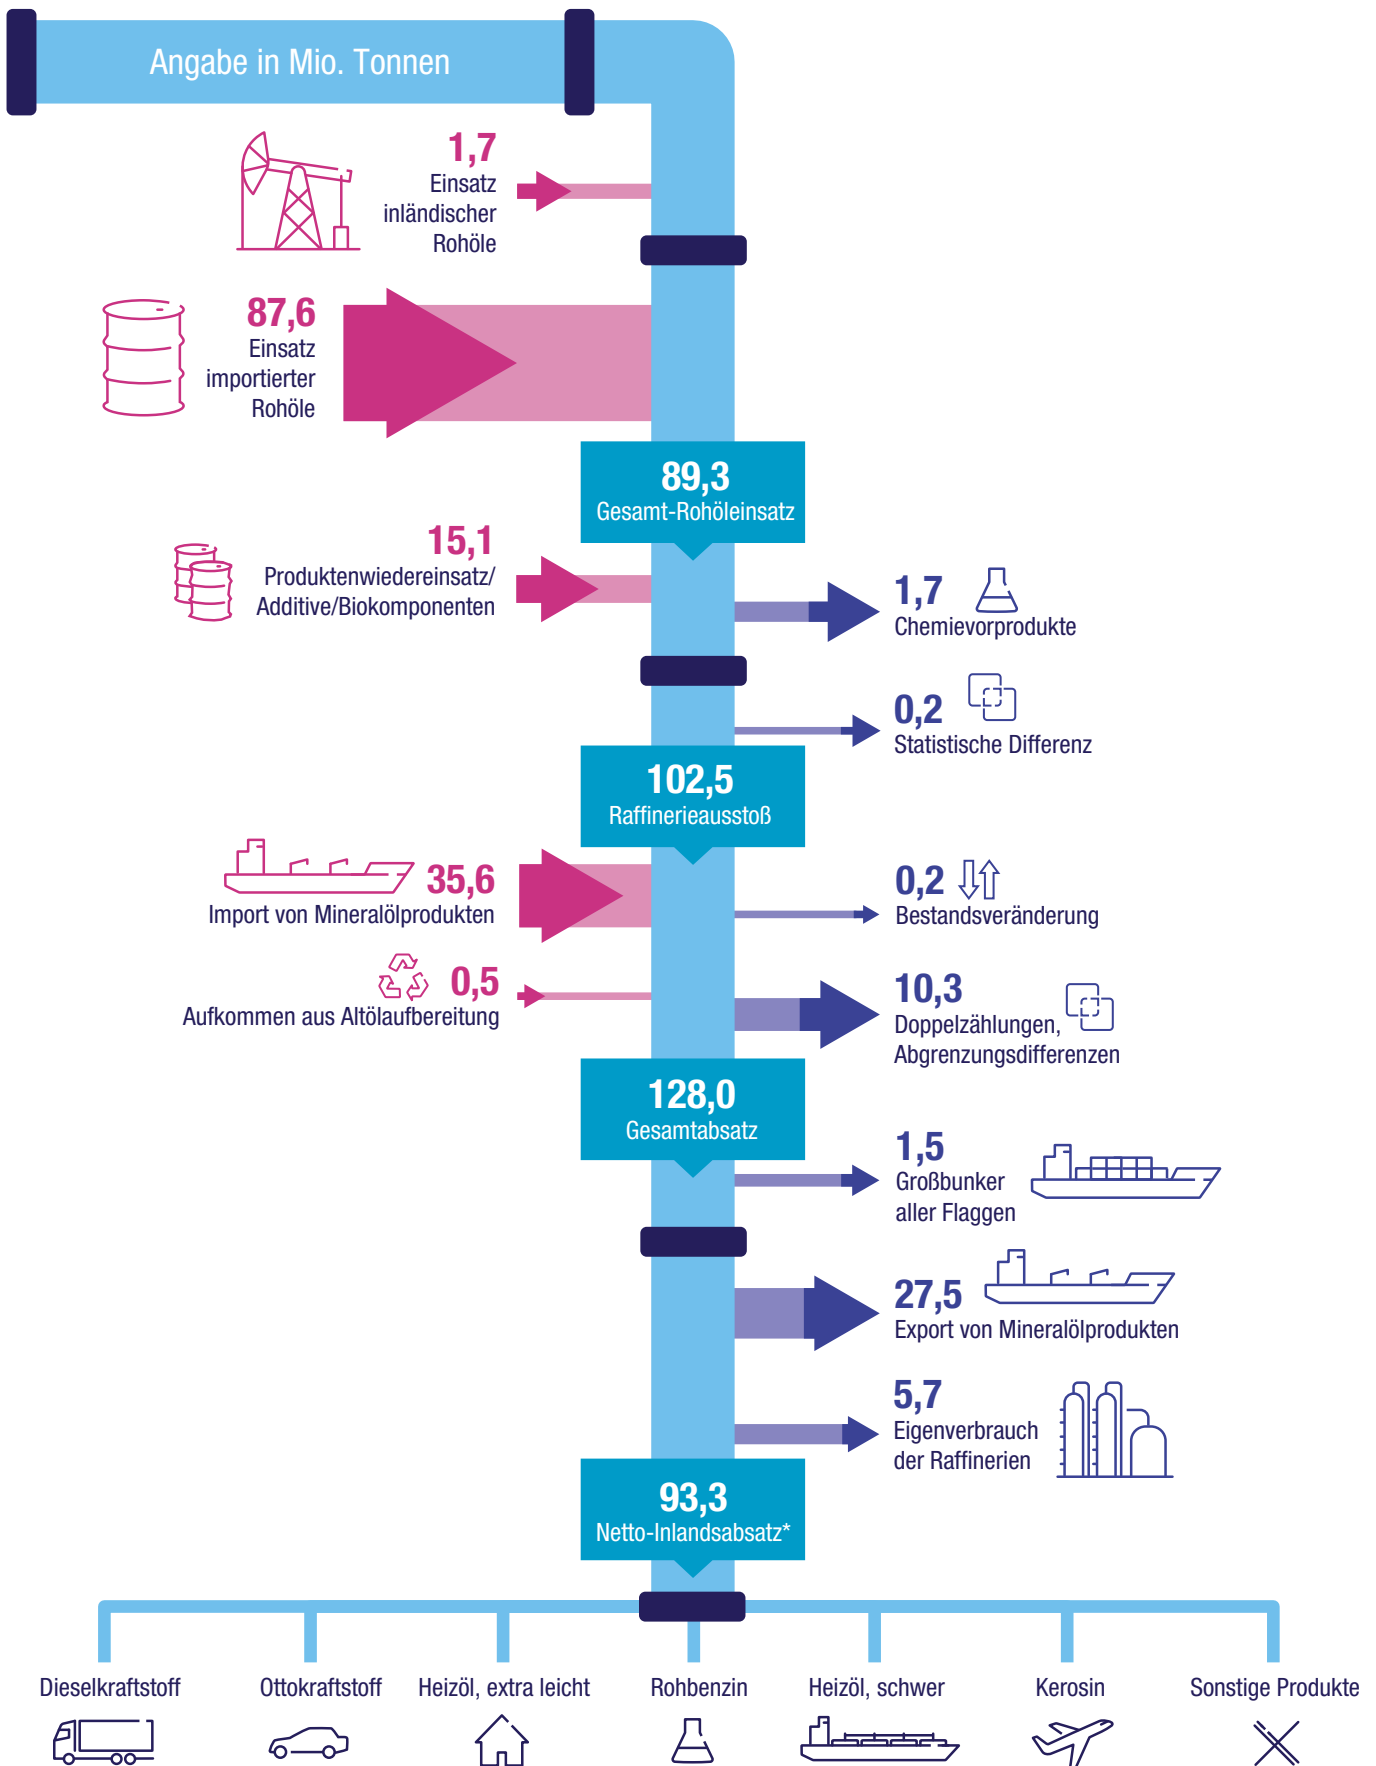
Angabe in Mio. Tonnen

1,7
Einsatz inländischer Rohöle

87,6
Einsatz importierter Rohöle

89,3
Gesamt-Rohöleinsatz

15,1
Produktenwiedereinsatz/ Additive/Biokomponenten

1,7
Chemievorprodukte

0,2
Statistische Differenz

102,5
Raffinerieausstoß

35,6
Import von Mineralölprodukten

0,2
Bestandsveränderung

0,5
Aufkommen aus Altölaufbereitung

10,3
Doppelzählungen, Abgrenzungsdifferenzen

128,0
Gesamtabsatz

1,5
Großbunker aller Flaggen

27,5
Export von Mineralölprodukten

5,7
Eigenverbrauch der Raffinerien

93,3
Netto-Inlandsabsatz*

Dieselkraftstoff

Ottokraftstoff

Heizöl, extra leicht

Rohbenzin

Heizöl, schwer

Kerosin

Sonstige Produkte